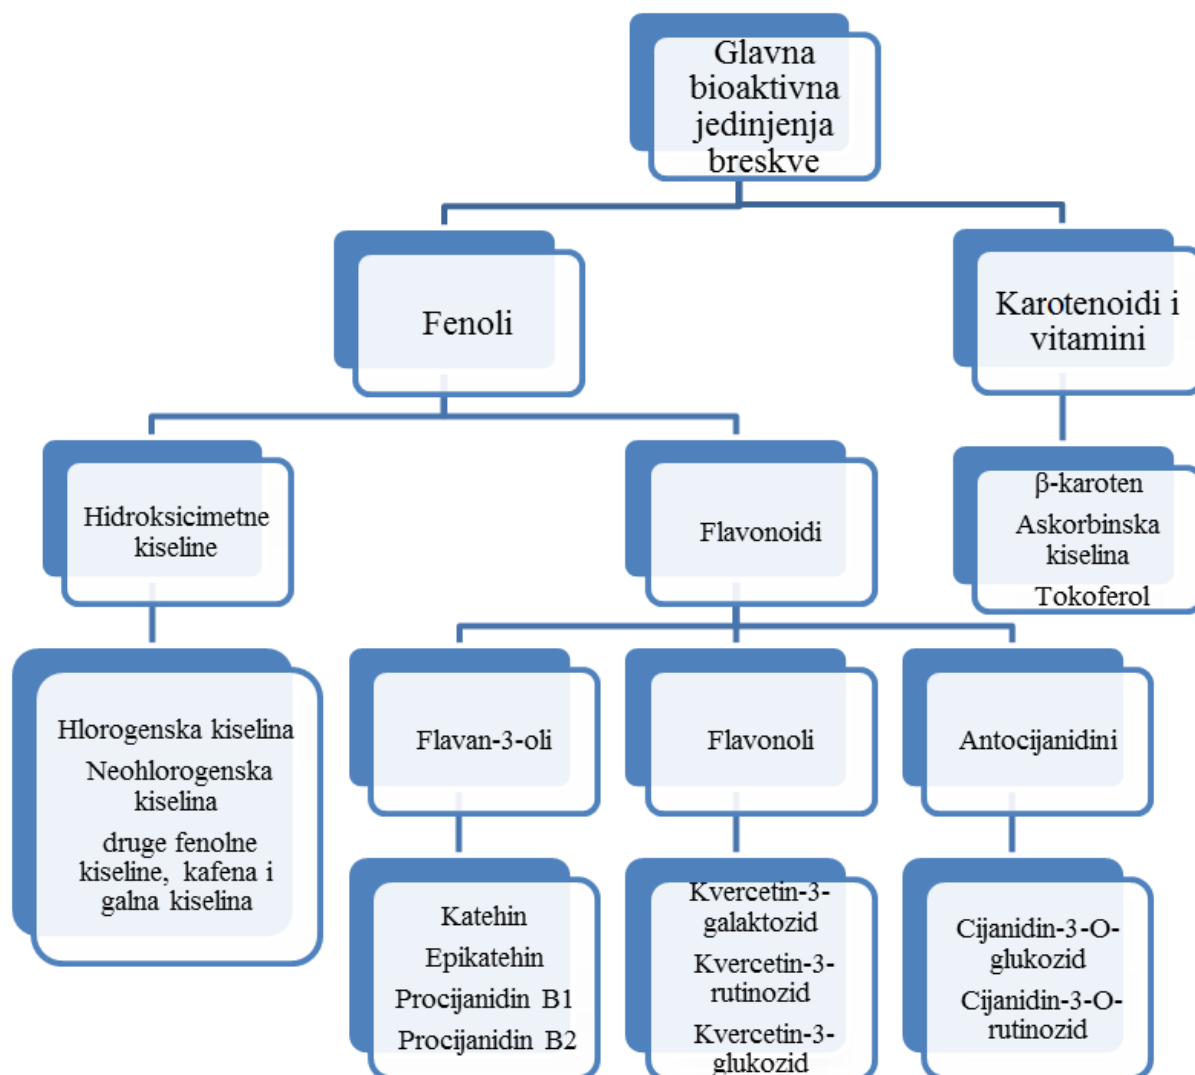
Glavna bioaktivna jedinjenja breskve

Fenoli

Karotenoidi i vitamini

Hidroksicimetne kiseline

Flavonoidi

β-karoten
Askorbinska kiselina
Tokoferol

Hlorogenska kiselina
Neohlorogenska kiselina
druge fenolne kiseline, kafena i galna kiselina

Flavan-3-oli

Flavonoli

Antocijanidini

Katehin
Epikatehin
Procijanidin B1
Procijanidin B2

Kvercetin-3-galaktozid
Kvercetin-3-rutinozid
Kvercetin-3-glukozid

Cijanidin-3-O-glukozid
Cijanidin-3-O-rutinozid